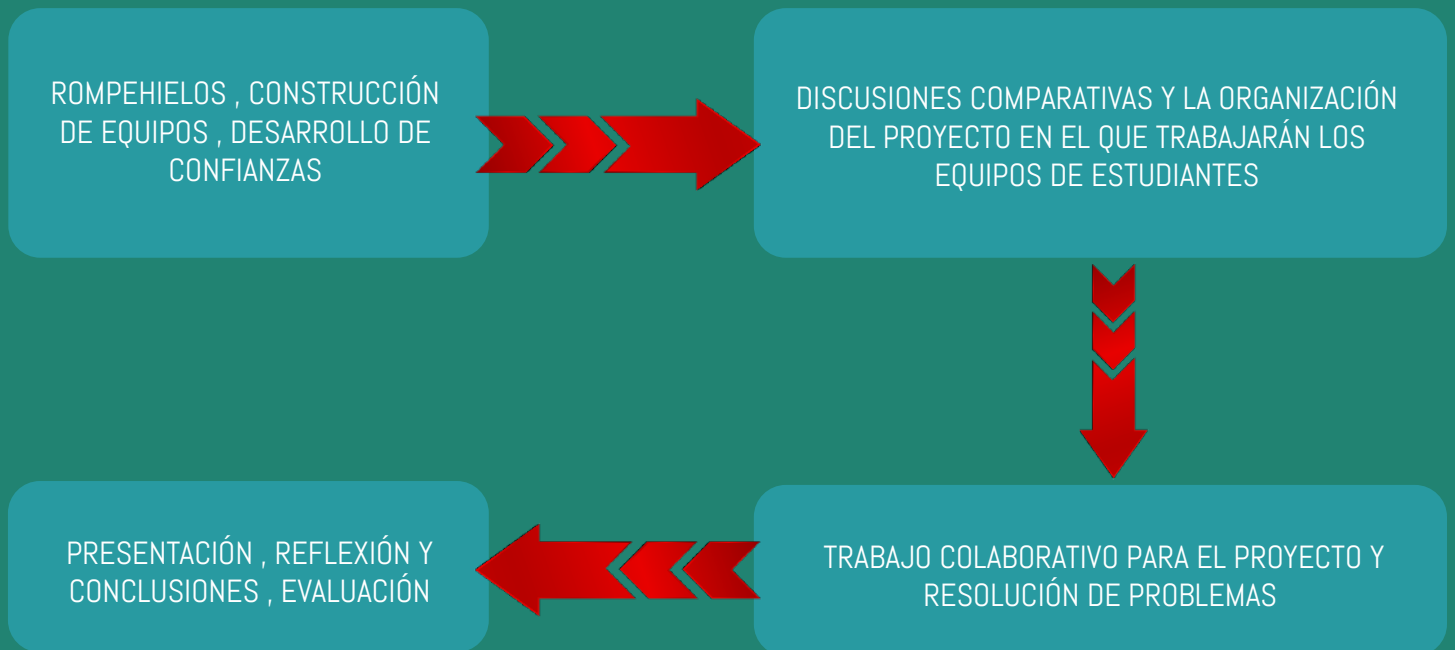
ROMPEHIELOS , CONSTRUCCIÓN DE EQUIPOS , DESARROLLO DE CONFIANZAS

DISCUSIONES COMPARATIVAS Y LA ORGANIZACIÓN DEL PROYECTO EN EL QUE TRABAJARÁN LOS EQUIPOS DE ESTUDIANTES

TRABAJO COLABORATIVO PARA EL PROYECTO Y RESOLUCIÓN DE PROBLEMAS

PRESENTACIÓN , REFLEXIÓN Y CONCLUSIONES , EVALUACIÓN